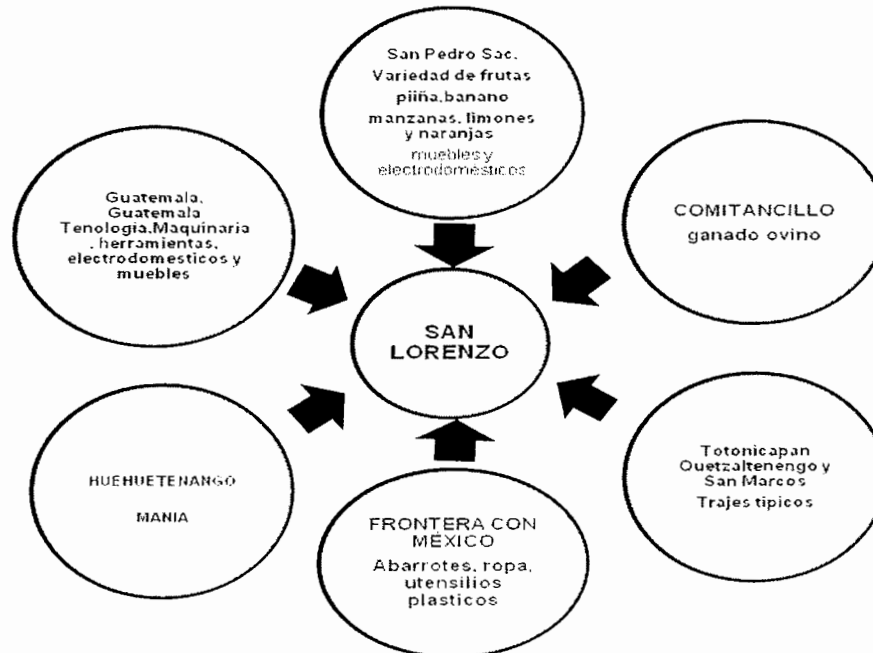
San Pedro Sac.
Variedad de frutas
piiña,banano
manzanas, limones
y naranjas
muebles y
electrodomesticos

Guatemala,
Guatemala
Tenologia,Maquinaria
, herramientas,
electrodomesticos y
muebles

COMITANCILLO
ganado ovino

SAN
LORENZO

HUEHUETENANGO

MANIA

Totonicapan
Ouetzaltenengo y
San Marcos
Trajes tipicos

FRONTERA CON
MÉXICO
Abarrotes, ropa,
utensilios
plasticos